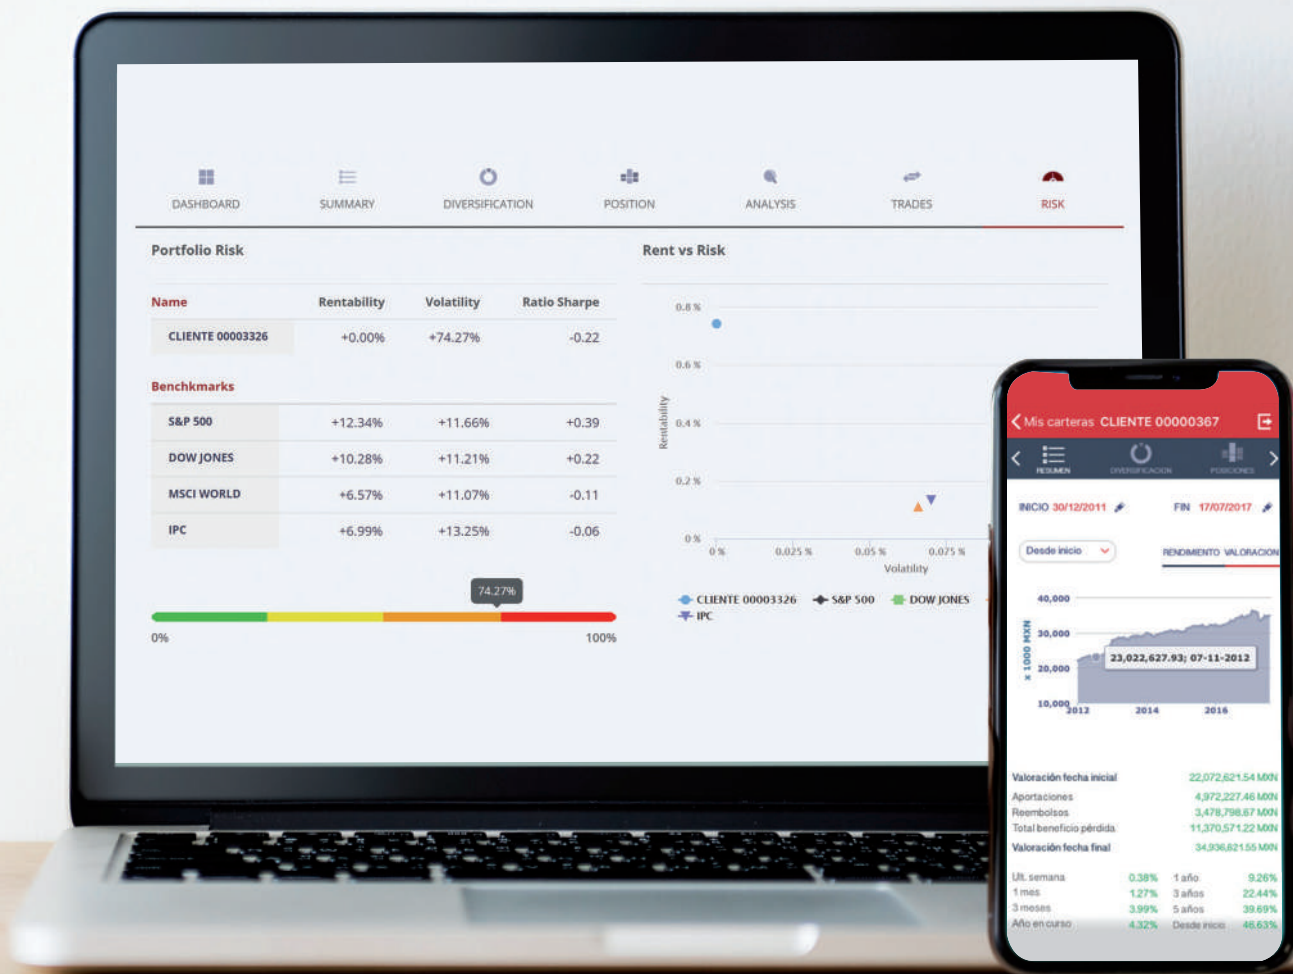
DASHBOARD SUMMARY DIVERSIFICATION POSITION ANALYSIS TRADES RISK

Portfolio Risk

| Name | Rentability | Volatility | Ratio Sharpe |
|---|---|---|---|
| CLIENTE 00003326 | +0.00% | +74.27% | -0.22 |

Benchmarks

| | | | |
|---|---|---|---|
| S&P 500 | +12.34% | +11.66% | +0.39 |
| DOW JONES | +10.28% | +11.21% | +0.22 |
| MSCI WORLD | +6.57% | +11.07% | -0.11 |
| IPC | +6.99% | +13.25% | -0.06 |

74.27%

0% 100%

Rent vs Risk

0.8 % 0.6 % 0.4 % 0.2 % 0 %

Rentability

0 % 0.025 % 0.05 % 0.075 %

Volatility

CLIENTE 00003326 S&P 500 DOW JONES IPC

Mis carteras CLIENTE 00000367

RESUMEN DIVERSIFICACION POSICIONES

INICIO 30/12/2011 FIN 17/07/2017

Desde inicio

RENDIMIENTO VALORACION

40,000 30,000 20,000 10,000

x 1000 MXN

23,022,627.93; 07-11-2012

2012 2014 2016

Valoración fecha inicial 22,072,621.54 MXN
Aportaciones 4,972,227.46 MXN
Reembolsos 3,478,798.67 MXN
Total beneficio pérdida 11,370,571.22 MXN
Valoración fecha final 34,936,621.55 MXN

Ult. semana 0.38% 1 año 9.26%
1 mes 1.27% 3 años 22.44%
3 meses 3.99% 5 años 39.69%
Año en curso 4.32% Desde inicio 46.63%